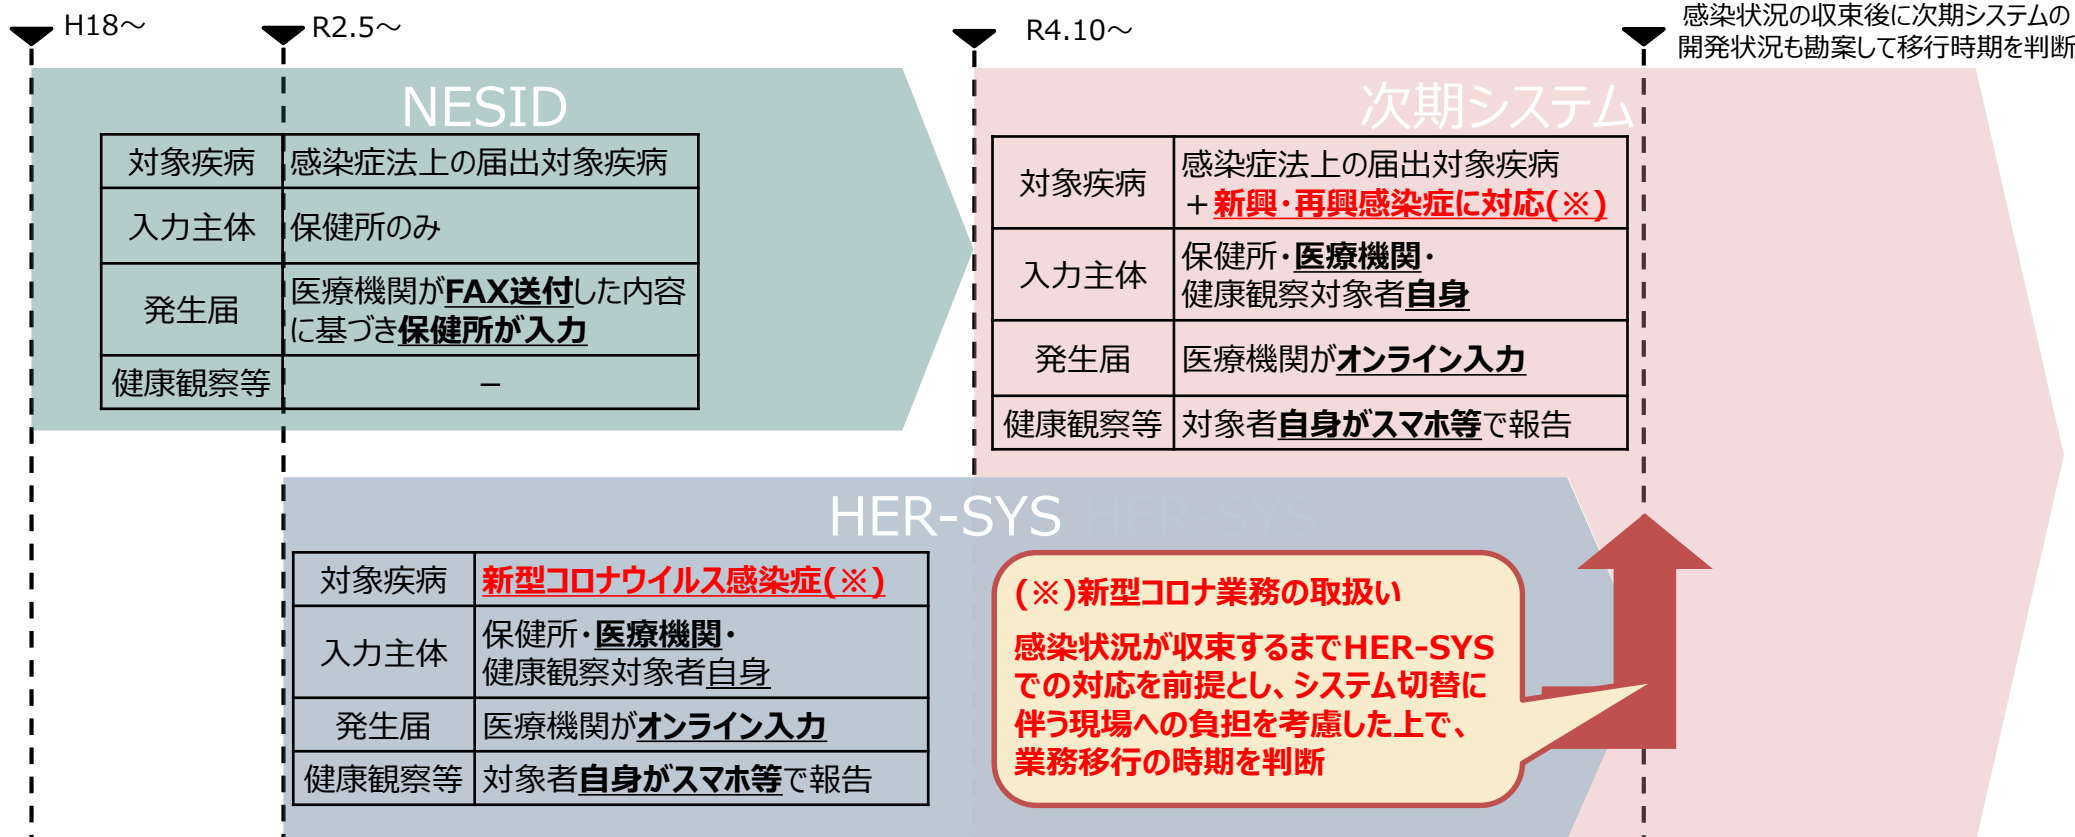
H18～

R2.5～

R4.10～

感染状況の収束後に次期システムの開発状況も勘案して移行時期を判断

NESID

| 対象疾病 | 感染症法上の届出対象疾病 |
|---|---|
| 入力主体 | 保健所のみ |
| 発生届 | 医療機関がFAX送付した内容に基づき保健所が入力 |
| 健康観察等 | － |

次期システム

| 対象疾病 | 感染症法上の届出対象疾病 ＋新興・再興感染症に対応(※) |
|---|---|
| 入力主体 | 保健所・医療機関・健康観察対象者自身 |
| 発生届 | 医療機関がオンライン入力 |
| 健康観察等 | 対象者自身がスマホ等で報告 |

HER-SYS

| 対象疾病 | 新型コロナウイルス感染症(※) |
|---|---|
| 入力主体 | 保健所・医療機関・健康観察対象者自身 |
| 発生届 | 医療機関がオンライン入力 |
| 健康観察等 | 対象者自身がスマホ等で報告 |

(※)新型コロナ業務の取扱い

感染状況が収束するまでHER-SYSでの対応を前提とし、システム切替に伴う現場への負担を考慮した上で、業務移行の時期を判断